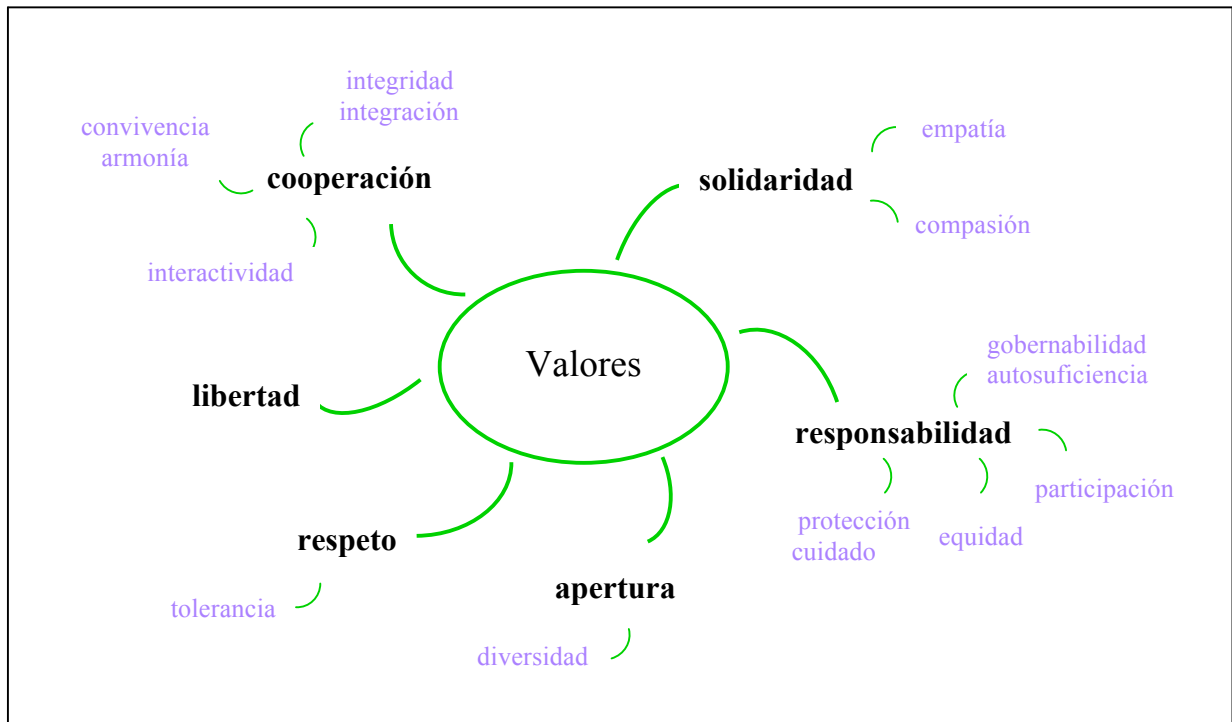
Valores

cooperación

integridad
integración

convivencia
armonía

interactividad

solidaridad

empatía

compasión

libertad

responsabilidad

gobernabilidad
autosuficiencia

participación

equidad

protección
cuidado

respeto

tolerancia

apertura

diversidad